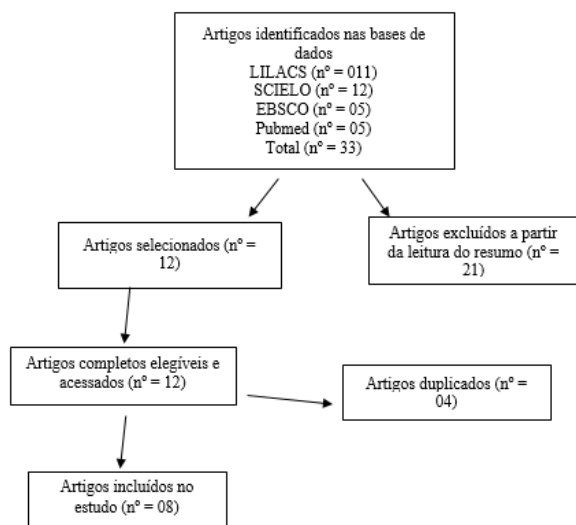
Artigos identificados nas bases de dados
LILACS (nº = 011)
SCIELO (nº = 12)
EBSCO (nº = 05)
Pubmed (nº = 05)
Total (nº = 33)

Artigos selecionados (nº = 12)

Artigos excluídos a partir da leitura do resumo (nº = 21)

Artigos completos elegíveis e acessados (nº = 12)

Artigos duplicados (nº = 04)

Artigos incluídos no estudo (nº = 08)